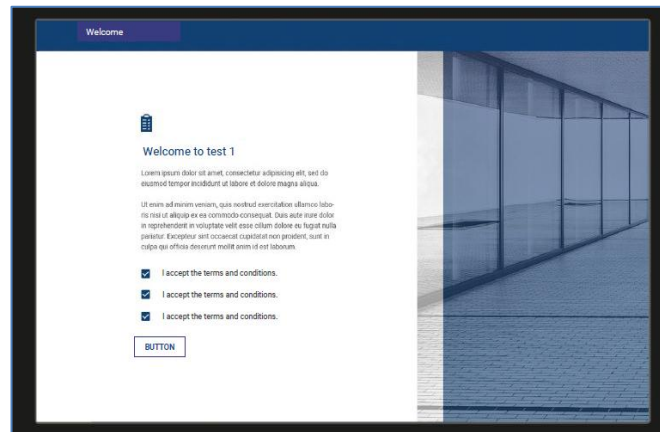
Welcome

Welcome to test 1

Lorem ipsum dolor sit amet, consectetur adipisicing elit, sed do eiusmod tempor incididunt ut labore et dolore magna aliqua.

Ut enim ad minim veniam, quis nostrud exercitation ullamco laboris nisi ut aliquip ex ea commodo consequat. Duis aute irure dolor in reprehenderit in voluptate velit esse cillum dolore eu fugiat nulla pariatur. Excepteur sint occaecat cupidatat non proident, sunt in culpa qui officia deserunt mollit anim id est laborum.

I accept the terms and conditions.

I accept the terms and conditions.

I accept the terms and conditions.

BUTTON